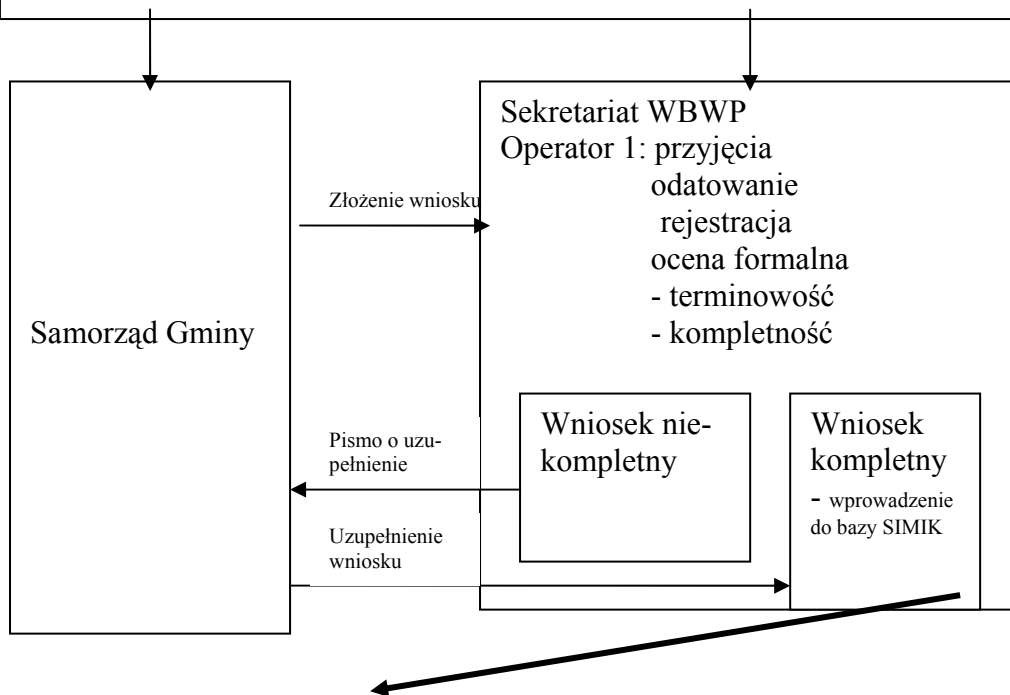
Samorząd Gminy

Sekretariat WBWP
Operator 1: przyjęcia
odatowanie
rejestracja
ocena formalna
- terminowość
- kompletność

Złożenie wniosku

Wniosek niekompletny

Wniosek kompletny
- wprowadzenie do bazy SIMIK

Pismo o uzupełnienie

Uzupełnienie wniosku